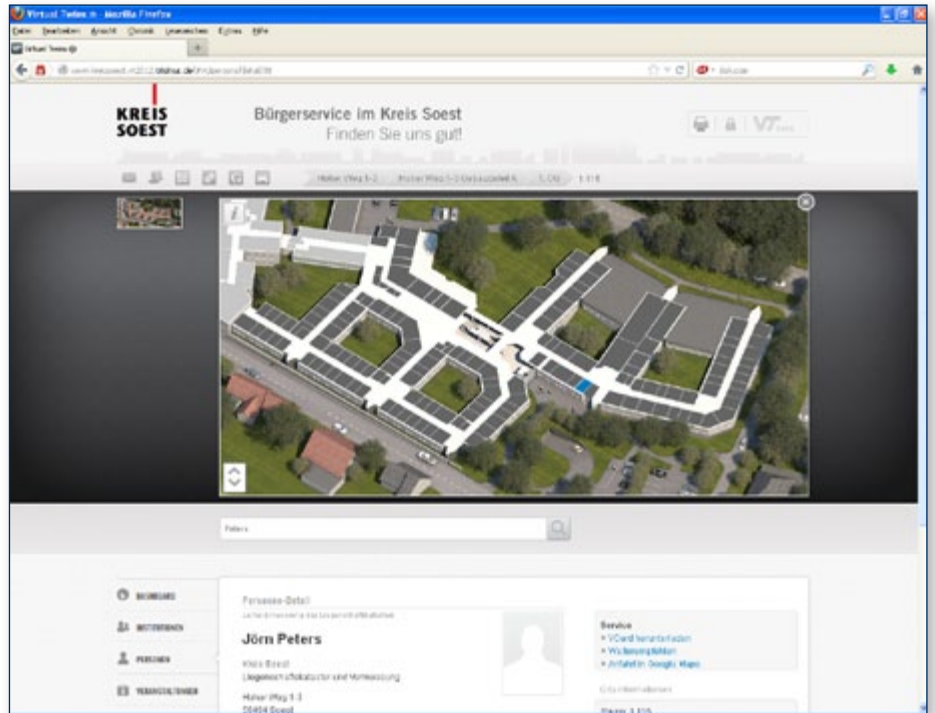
Virtual Twins - Mozilla Firefox
Datei Bearbeiten Ansicht Chronik Lesezeichen Extras Hilfe
Virtual Twins
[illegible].de/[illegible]
KREIS SOEST
Bürgerservice im Kreis Soest
Finden Sie uns gut!
Hoher Weg 1-3 | Hoher Weg 1-3 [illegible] | 1. OG | 1.11
Peters
Personen-Detail
Jörn Peters
Kreis Soest
Liegenschaftskataster und Vermessung
Hoher Weg 1-3
59494 Soest
Service
» VCard herunterladen
» Wegbeschreibung
» Anfahrt in Google Maps
Raum 1.115